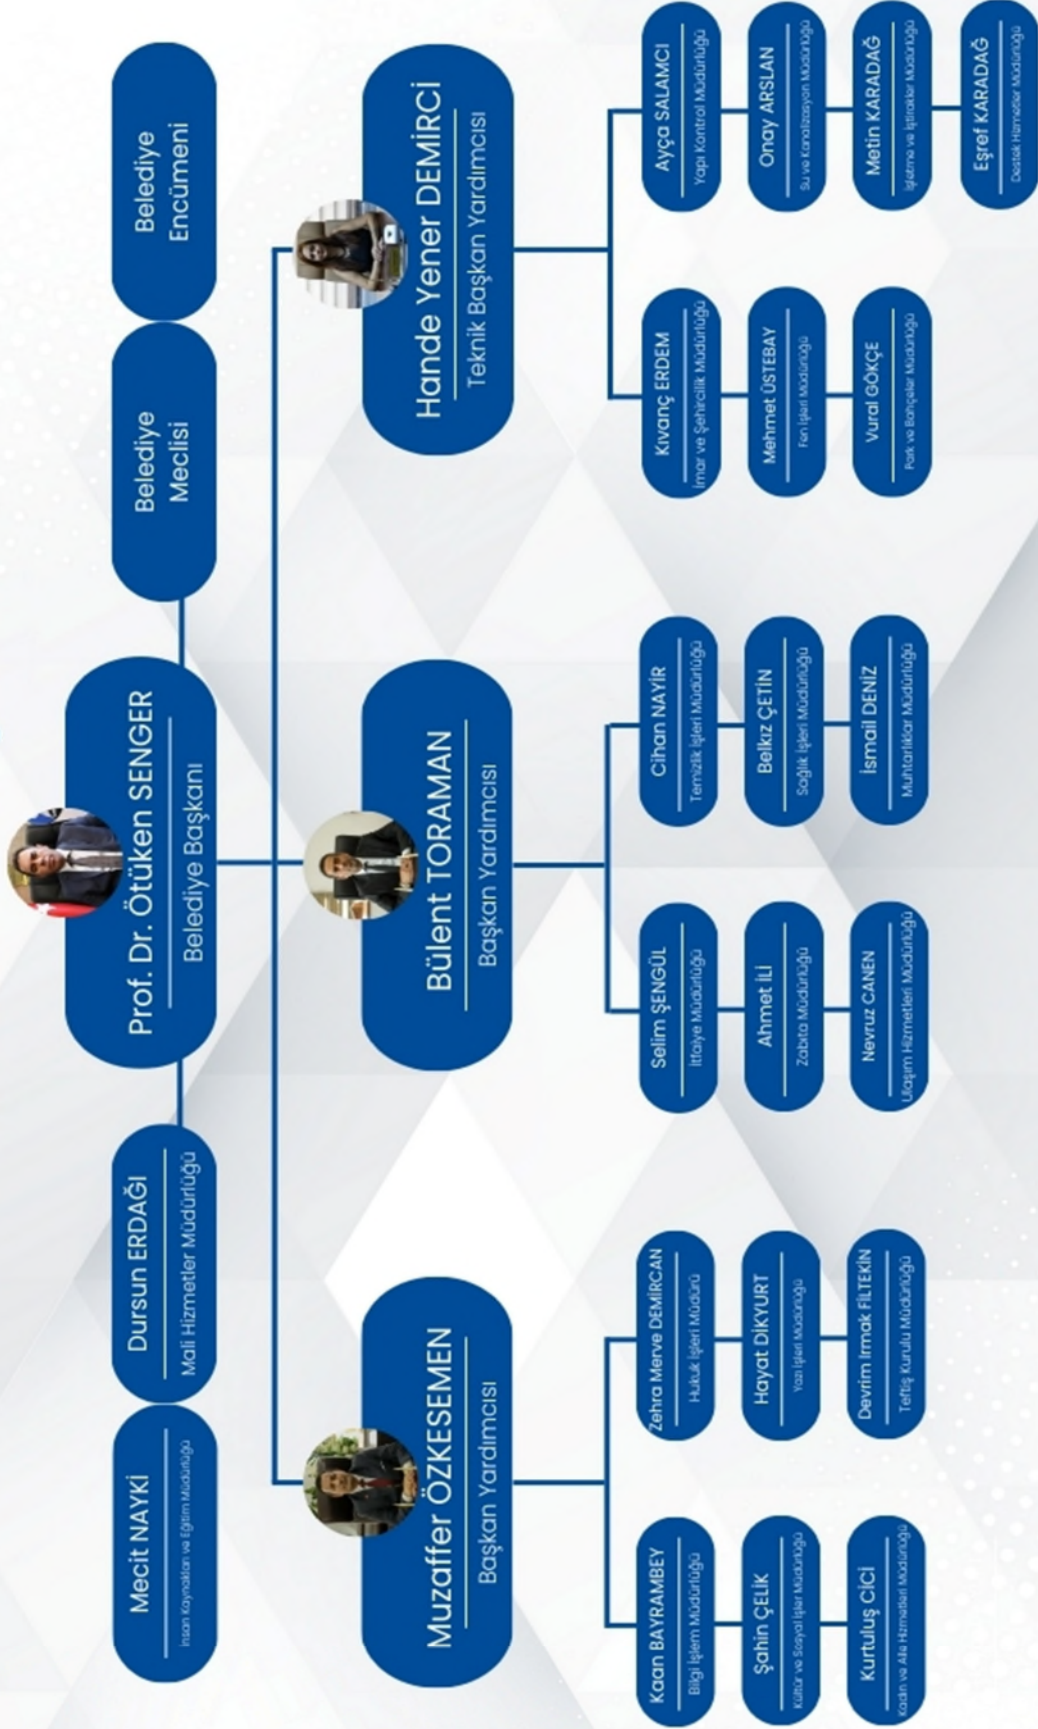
Prof. Dr. Ötüken SENGER
Belediye Başkanı

Belediye Meclisi

Belediye Encümeni

Mecit NAYKI
İnsan Kaynakları ve Eğitim Müdürlüğü

Dursun ERDAĞI
Mali Hizmetler Müdürlüğü

Muzaffer ÖZKESEMEN
Başkan Yardımcısı

Kaan BAYRAMBEY
Bilgi İşlem Müdürlüğü

Şahin ÇELİK
Kültür ve Sosyal İşler Müdürlüğü

Kurtuluş CİCİ
Kadın ve Aile Hizmetleri Müdürlüğü

Zehra Merve DEMİRCAN
Hukuk İşleri Müdürlüğü

Hayat DİKYURT
Yazı İşleri Müdürlüğü

Devrim Irmak FİLTEKİN
Teftiş Kurulu Müdürlüğü

Bülent TORAMAN
Başkan Yardımcısı

Selim ŞENGÜL
İtfaiye Müdürlüğü

Ahmet İLİ
Zabıta Müdürlüğü

Nevruz CANEN
Ulaşım Hizmetleri Müdürlüğü

Cihan NAYIR
Temizlik İşleri Müdürlüğü

Belkız ÇETİN
Sağlık İşleri Müdürlüğü

İsmail DENİZ
Muhtarlıklar Müdürlüğü

Hande Yener DEMİRCİ
Teknik Başkan Yardımcısı

Kıvanç ERDEM
İmar ve Şehircilik Müdürlüğü

Mehmet ÜSTEBAY
Fen İşleri Müdürlüğü

Vural GÖKÇE
Park ve Bahçeler Müdürlüğü

Ayça SALAMCI
Yapı Kontrol Müdürlüğü

Onay ARSLAN
Su ve Kanalizasyon Müdürlüğü

Metin KARADAĞ
İşletme ve İştirakler Müdürlüğü

Eşref KARADAĞ
Destek Hizmetleri Müdürlüğü